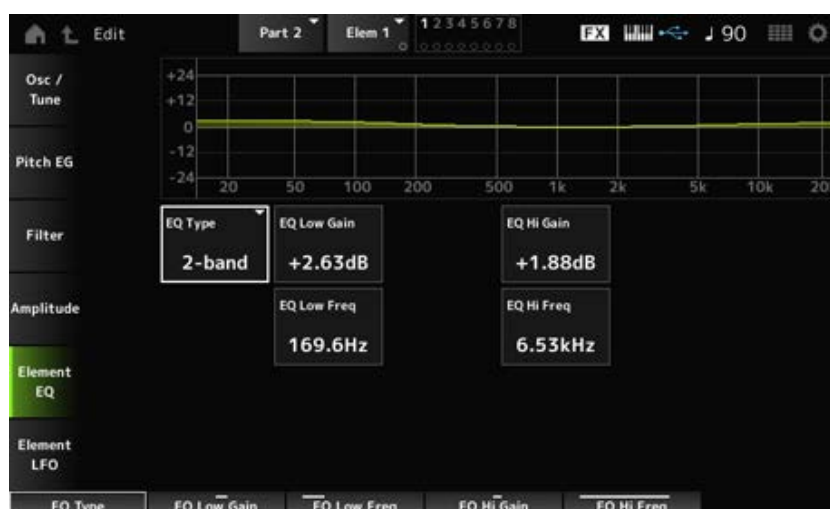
Edit

Part 2

Elem 1

12345678

FX

♩ 90

Osc / Tune

Pitch EG

Filter

Amplitude

Element EQ

Element LFO

+24
+12
0
-12
-24

20 50 100 200 500 1k 2k 5k 10k 20

EQ Type
2-band

EQ Low Gain
+2.63dB

EQ Hi Gain
+1.88dB

EQ Low Freq
169.6Hz

EQ Hi Freq
6.53kHz

EQ Type | EQ Low Gain | EQ Low Freq | EQ Hi Gain | EQ Hi Freq